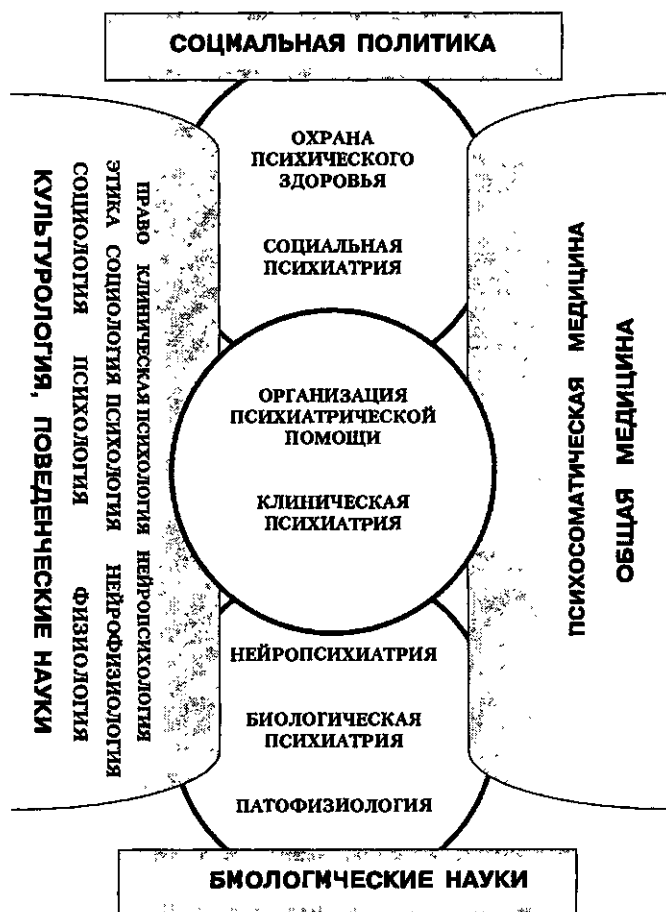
СОЦИАЛЬНАЯ ПОЛИТИКА

ОХРАНА ПСИХИЧЕСКОГО ЗДОРОВЬЯ

СОЦИАЛЬНАЯ ПСИХИАТРИЯ

ОРГАНИЗАЦИЯ ПСИХИАТРИЧЕСКОЙ ПОМОЩИ

КЛИНИЧЕСКАЯ ПСИХИАТРИЯ

НЕЙРОПСИХИАТРИЯ

БИОЛОГИЧЕСКАЯ ПСИХИАТРИЯ

ПАТОФИЗИОЛОГИЯ

КУЛЬТУРОЛОГИЯ, ПОВЕДЕНЧЕСКИЕ НАУКИ

СОЦИОЛОГИЯ ПСИХОЛОГИЯ ФИЗИОЛОГИЯ

ЭТИКА СОЦИОЛОГИЯ ПСИХОЛОГИЯ НЕЙРОФИЗИОЛОГИЯ

ПРАВО КЛИНИЧЕСКАЯ ПСИХОЛОГИЯ НЕЙРОПСИХОЛОГИЯ

ПСИХОСОМАТИЧЕСКАЯ МЕДИЦИНА

ОБЩАЯ МЕДИЦИНА

БИОЛОГИЧЕСКИЕ НАУКИ